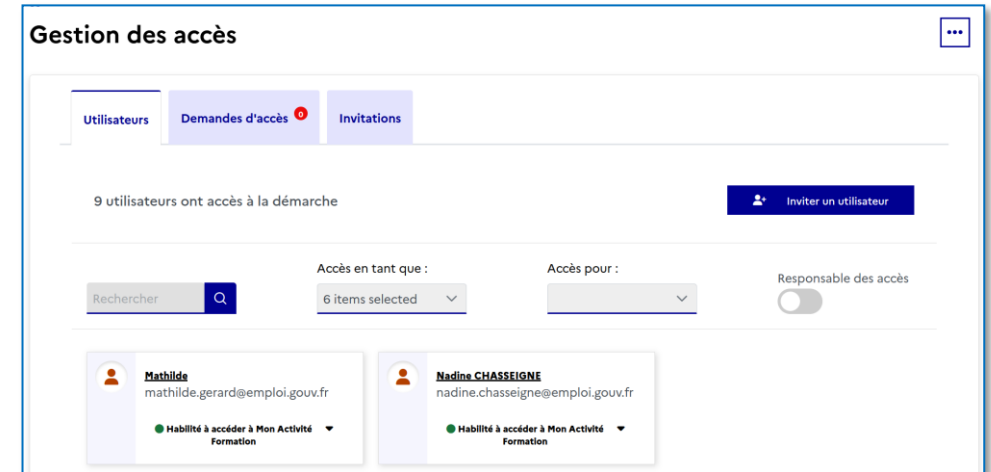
Gestion des accès

...

Utilisateurs

Demandes d'accès 0

Invitations

9 utilisateurs ont accès à la démarche

Inviter un utilisateur

Rechercher

Accès en tant que :

6 items selected

Accès pour :

Responsable des accès

Mathilde
mathilde.gerard@emploi.gouv.fr
Habilité à accéder à Mon Activité Formation

Nadine CHASSEIGNE
nadine.chasseigne@emploi.gouv.fr
Habilité à accéder à Mon Activité Formation